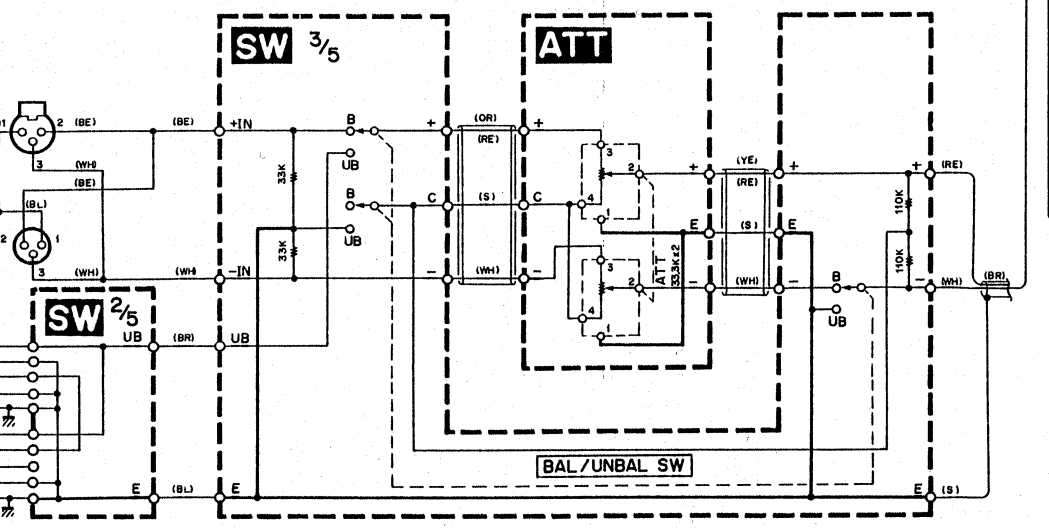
SW 3/5

ATT

1 2 (BE)
3 (WH)
(BE)
(BL)
2 1
3 (WH)

(BE) +IN
B
UB
B
UB
33K
33K
(WH) -IN

+ (OR) +
(RE)
C (S) C
− (WH) −

3
2
4
1
+
E
3
2
4
1
ATT 33.3K×2

(YE) +
(RE)
(S) E
(WH) −

B
UB

+ (RE)
110K
110K
− (WH) (BR)

SW 2/5
UB (BR) UB

E (BL) E

BAL/UNBAL SW

E (S)